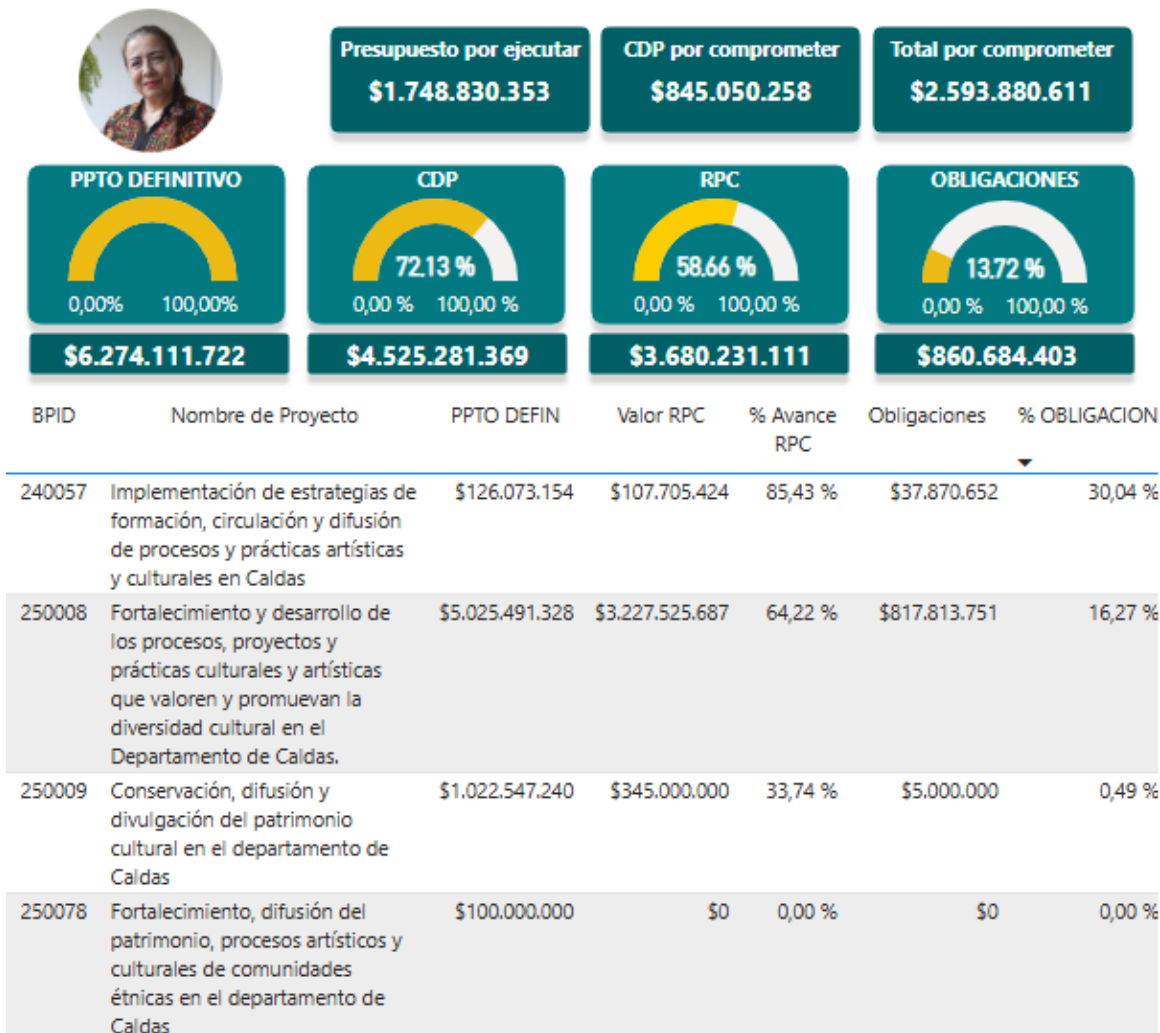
Presupuesto por ejecutar
$1.748.830.353

CDP por comprometer
$845.050.258

Total por comprometer
$2.593.880.611

PPTO DEFINITIVO
0,00% 100,00%
$6.274.111.722

CDP
72.13 %
0,00 % 100,00 %
$4.525.281.369

RPC
58.66 %
0,00 % 100,00 %
$3.680.231.111

OBLIGACIONES
13.72 %
0,00 % 100,00 %
$860.684.403

| BPID | Nombre de Proyecto | PPTO DEFIN | Valor RPC | % Avance RPC | Obligaciones | % OBLIGACION |
|---|---|---|---|---|---|---|
| 240057 | Implementación de estrategias de formación, circulación y difusión de procesos y prácticas artísticas y culturales en Caldas | $126.073.154 | $107.705.424 | 85,43 % | $37.870.652 | 30,04 % |
| 250008 | Fortalecimiento y desarrollo de los procesos, proyectos y prácticas culturales y artísticas que valoren y promuevan la diversidad cultural en el Departamento de Caldas. | $5.025.491.328 | $3.227.525.687 | 64,22 % | $817.813.751 | 16,27 % |
| 250009 | Conservación, difusión y divulgación del patrimonio cultural en el departamento de Caldas | $1.022.547.240 | $345.000.000 | 33,74 % | $5.000.000 | 0,49 % |
| 250078 | Fortalecimiento, difusión del patrimonio, procesos artísticos y culturales de comunidades étnicas en el departamento de Caldas | $100.000.000 | $0 | 0,00 % | $0 | 0,00 % |